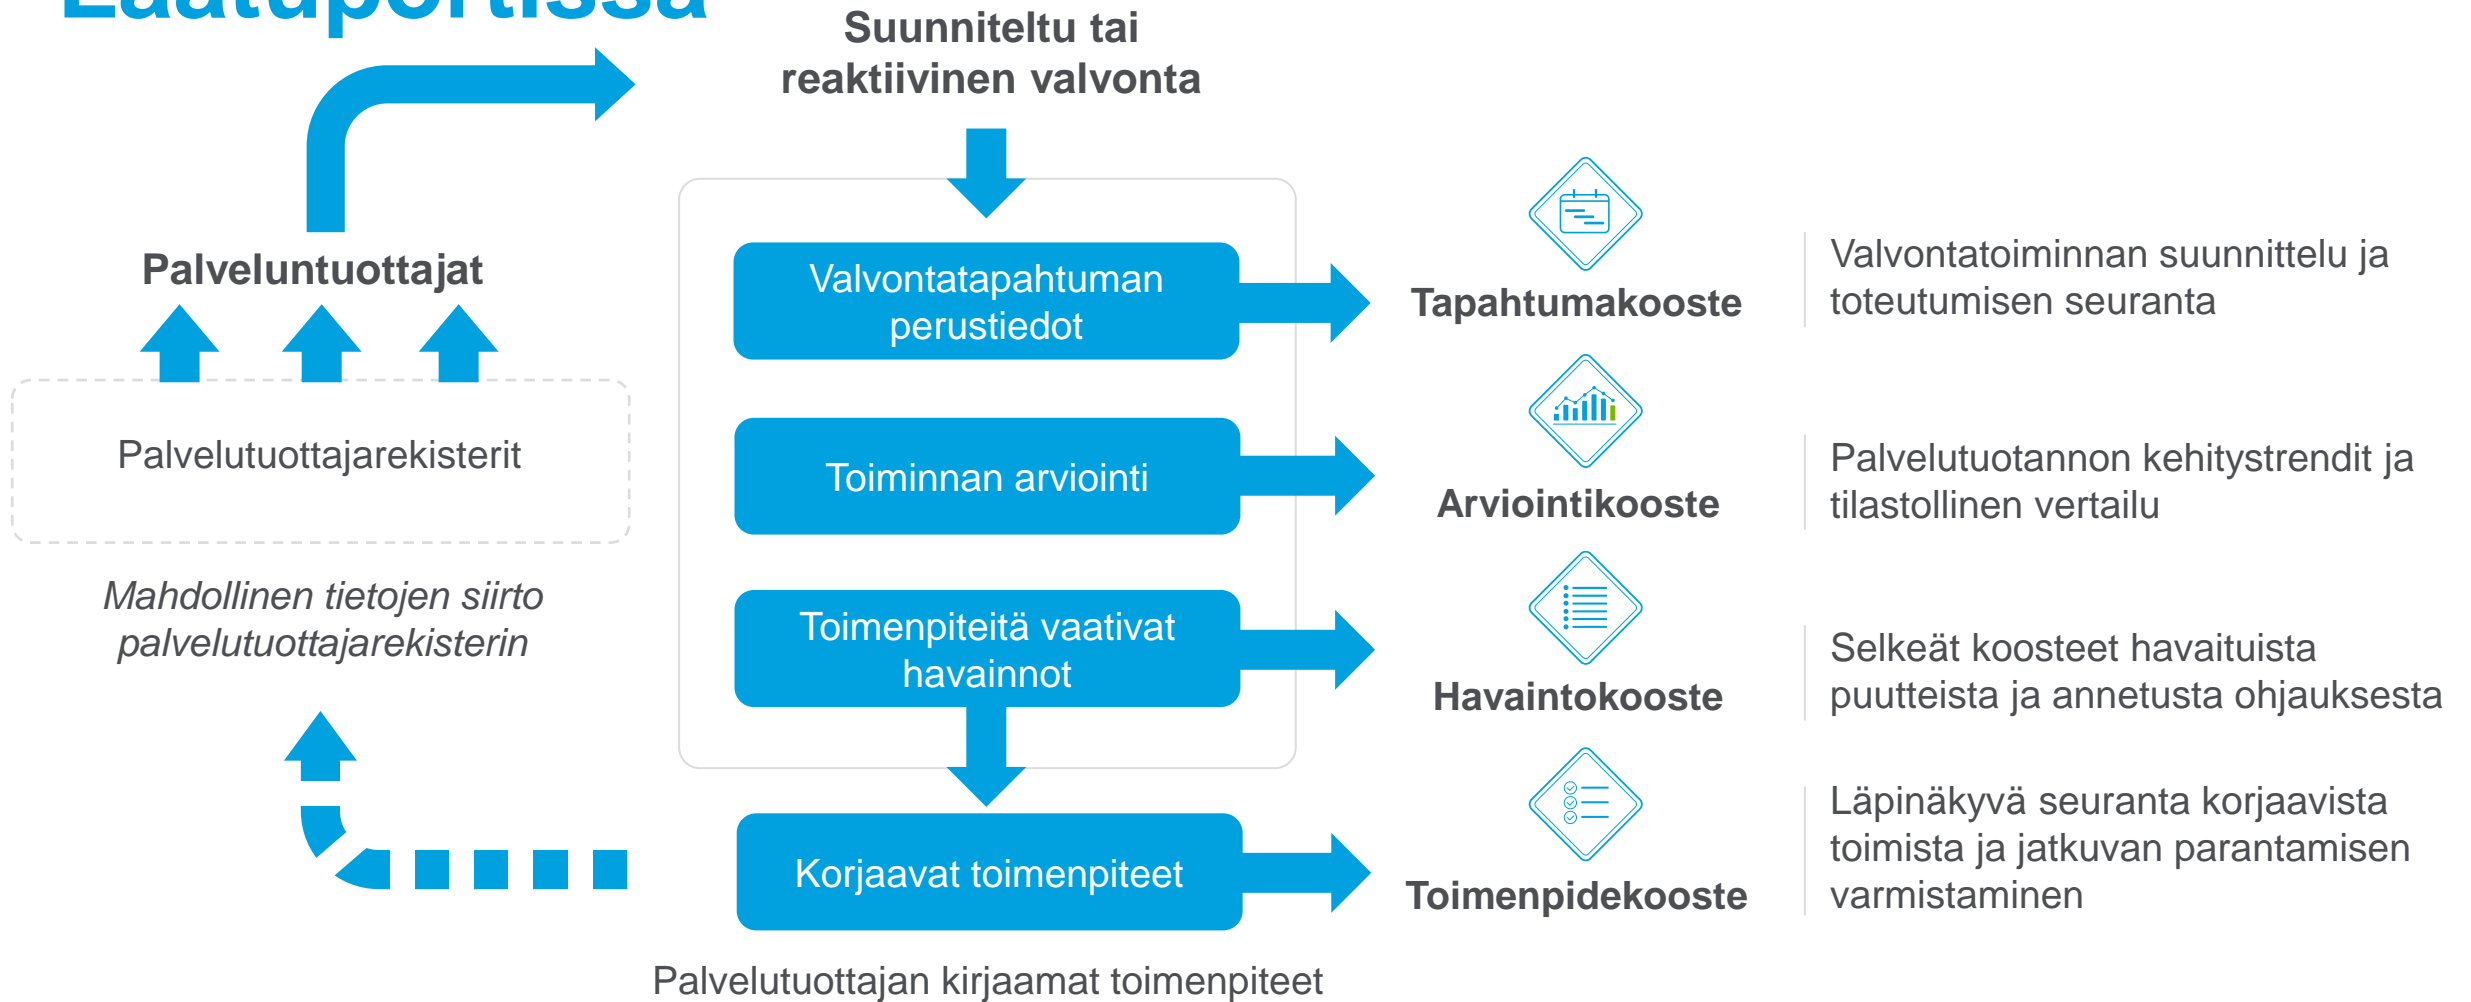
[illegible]

Suunniteltu tai reaktiivinen valvonta

Palveluntuottajat

Palvelutuottajarekisterit

Mahdollinen tietojen siirto palvelutuottajarekisterin

Valvontatapahtuman perustiedot

Toiminnan arviointi

Toimenpiteitä vaativat havainnot

Korjaavat toimenpiteet

Palvelutuottajan kirjaamat toimenpiteet

Tapahtumakooste

Valvontatoiminnan suunnittelu ja toteutumisen seuranta

Arviointikooste

Palvelutuotannon kehitystrendit ja tilastollinen vertailu

Havaintokooste

Selkeät koosteet havaituista puutteista ja annetusta ohjauksesta

Toimenpidekooste

Läpinäkyvä seuranta korjaavista toimista ja jatkuvan parantamisen varmistaminen